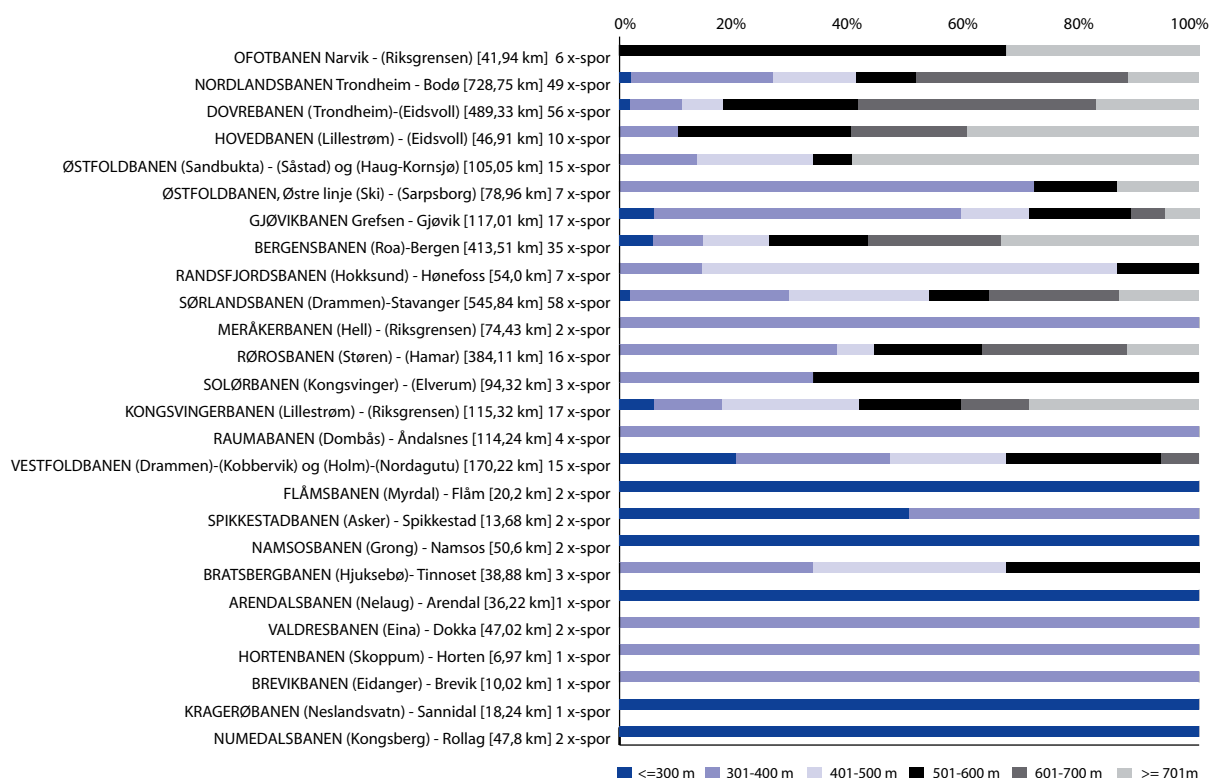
0% 20% 40% 60% 80% 100%

OFOTBANEN Narvik - (Riksgrensen) [41,94 km] 6 x-spor
NORDLANDSBANEN Trondheim - Bodø [728,75 km] 49 x-spor
DOVREBANEN (Trondheim)-(Eidsvoll) [489,33 km] 56 x-spor
HOVEDBANEN (Lillestrøm) - (Eidsvoll) [46,91 km] 10 x-spor
ØSTFOLDBANEN (Sandbukta) - (Såstad) og (Haug-Kornsjø) [105,05 km] 15 x-spor
ØSTFOLDBANEN, Østre linje (Ski) - (Sarpsborg) [78,96 km] 7 x-spor
GJØVIKBANEN Grefsen - Gjøvik [117,01 km] 17 x-spor
BERGENSBANEN (Roa)-Bergen [413,51 km] 35 x-spor
RANDSFJORDSBANEN (Hokksund) - Hønefoss [54,0 km] 7 x-spor
SØRLANDSBANEN (Drammen)-Stavanger [545,84 km] 58 x-spor
MERÅKERBANEN (Hell) - (Riksgrensen) [74,43 km] 2 x-spor
RØROSBANEN (Støren) - (Hamar) [384,11 km] 16 x-spor
SOLØRBANEN (Kongsvinger) - (Elverum) [94,32 km] 3 x-spor
KONGSVINGERBANEN (Lillestrøm) - (Riksgrensen) [115,32 km] 17 x-spor
RAUMABANEN (Dombås) - Åndalsnes [114,24 km] 4 x-spor
VESTFOLDBANEN (Drammen)-(Kobbervik) og (Holm)-(Nordagutu) [170,22 km] 15 x-spor
FLÅMSBANEN (Myrdal) - Flåm [20,2 km] 2 x-spor
SPIKKESTADBANEN (Asker) - Spikkestad [13,68 km] 2 x-spor
NAMSOSBANEN (Grong) - Namsos [50,6 km] 2 x-spor
BRATSBERGBANEN (Hjuksebø)- Tinnoset [38,88 km] 3 x-spor
ARENDALSBANEN (Nelaug) - Arendal [36,22 km]1 x-spor
VALDRESBANEN (Eina) - Dokka [47,02 km] 2 x-spor
HORTENBANEN (Skoppum) - Horten [6,97 km] 1 x-spor
BREVIKBANEN (Eidanger) - Brevik [10,02 km] 1 x-spor
KRAGERØBANEN (Neslandsvatn) - Sannidal [18,24 km] 1 x-spor
NUMEDALSBANEN (Kongsberg) - Rollag [47,8 km] 2 x-spor

<=300 m 301-400 m 401-500 m 501-600 m 601-700 m >= 701m